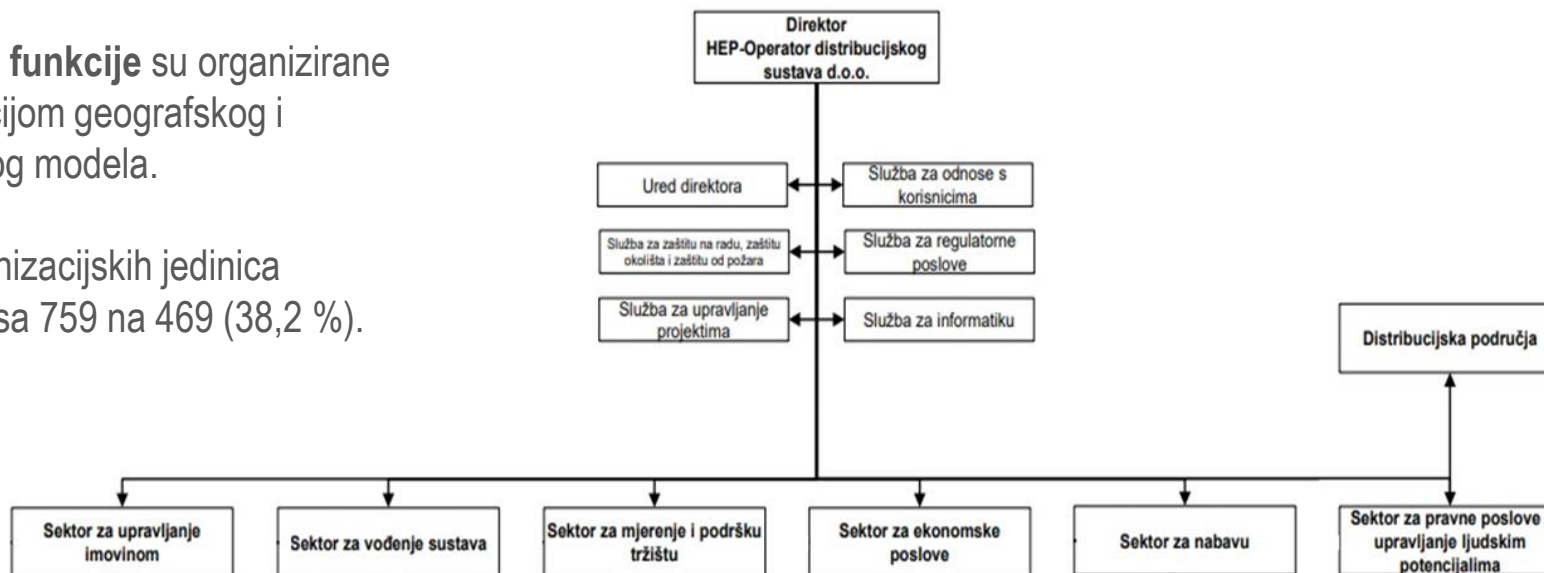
funkcije su organizirane
ijom geografskog i
og modela.

nizacijskih jedinica
sa 759 na 469 (38,2 %).

Direktor
HEP-Operator distribucijskog sustava d.o.o.

Ured direktora

Služba za odnose s korisnicima

Služba za zaštitu na radu, zaštitu okoliša i zaštitu od požara

Služba za regulatorne poslove

Služba za upravljanje projektima

Služba za informatiku

Distribucijska područja

Sektor za upravljanje imovinom

Sektor za vođenje sustava

Sektor za mjerenje i podršku tržištu

Sektor za ekonomske poslove

Sektor za nabavu

Sektor za pravne poslove upravljanje ljudskim potencijalima